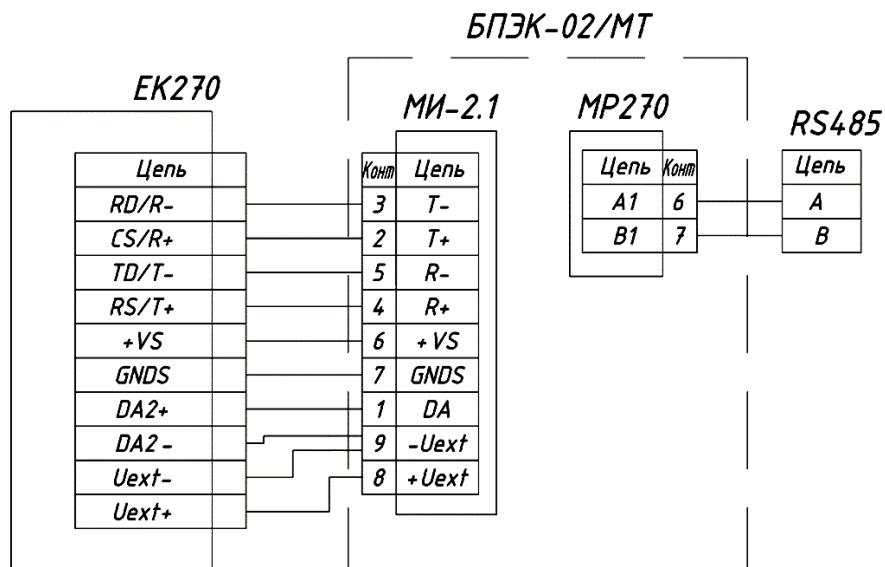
БПЭК-02/МТ

ЕК270

| Цепь |
|---|
| RD/R- |
| CS/R+ |
| TD/T- |
| RS/T+ |
| +VS |
| GNDS |
| DA2+ |
| DA2 - |
| Uext- |
| Uext+ |

МИ-2.1

| Конт | Цепь |
|---|---|
| 3 | T- |
| 2 | T+ |
| 5 | R- |
| 4 | R+ |
| 6 | + VS |
| 7 | GNDS |
| 1 | DA |
| 9 | -Uext |
| 8 | +Uext |

МР270

| Цепь | Конт |
|---|---|
| A1 | 6 |
| B1 | 7 |

RS485

| Цепь |
|---|
| A |
| B |